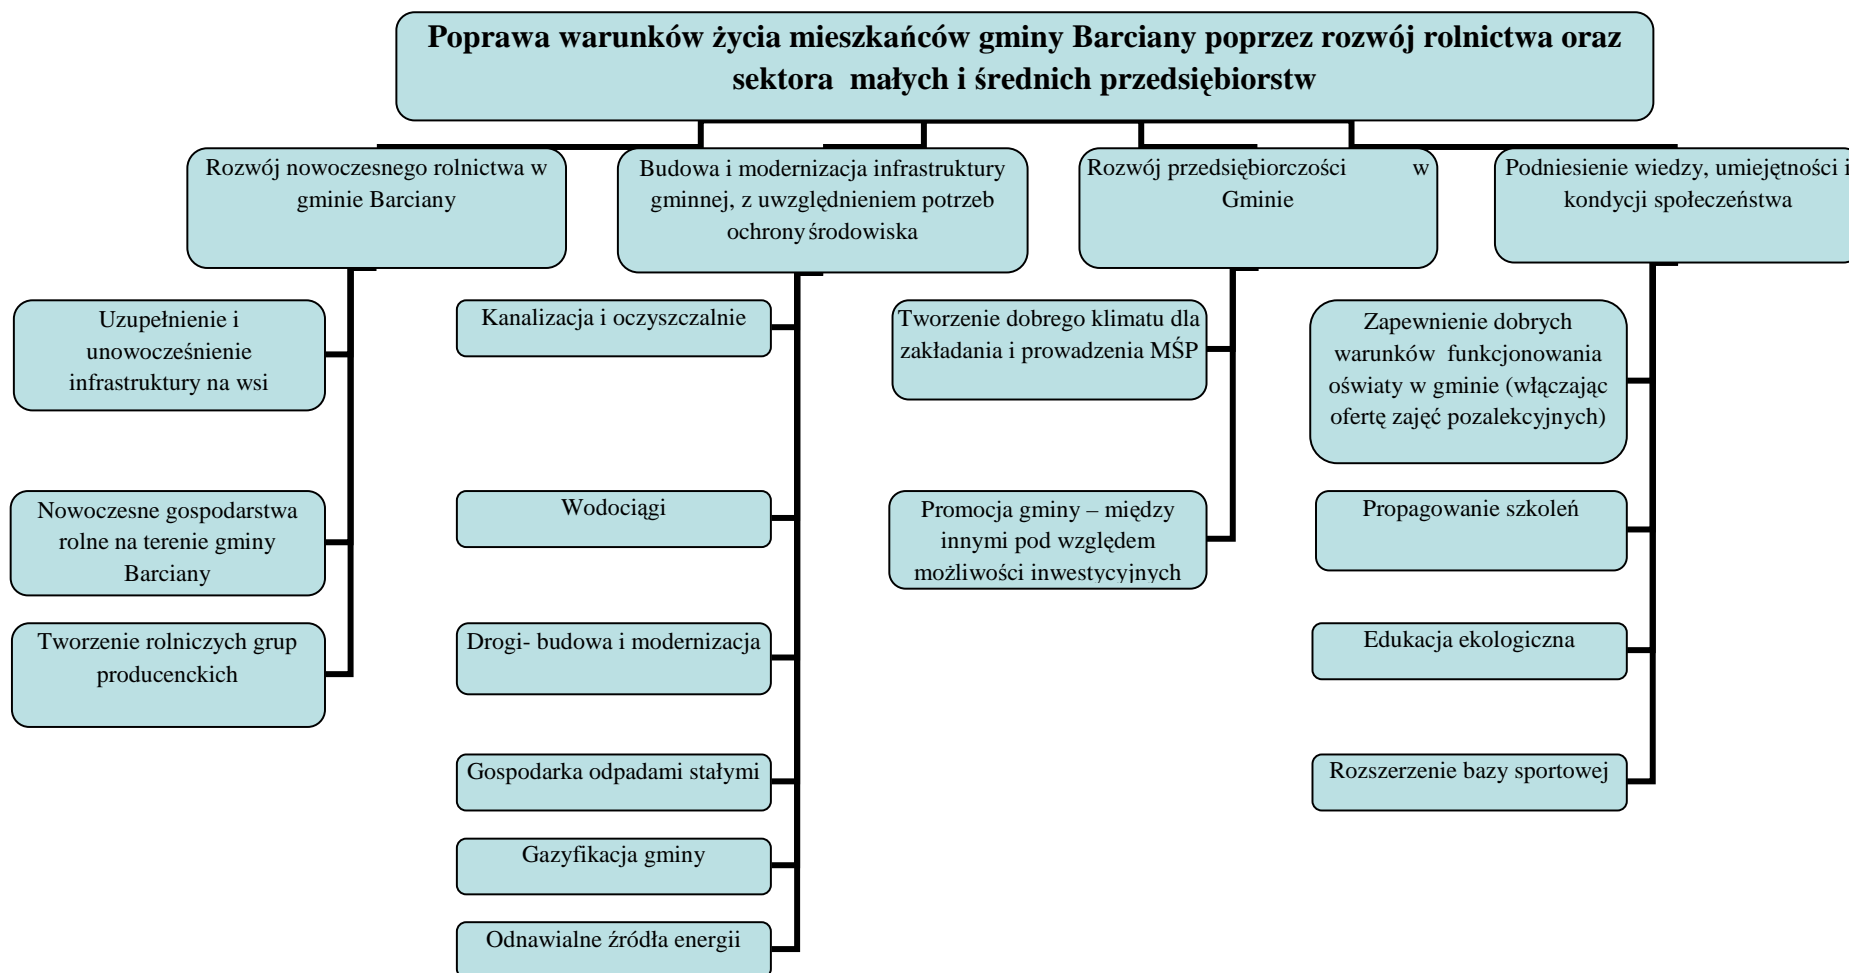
Poprawa warunków życia mieszkańców gminy Barciany poprzez rozwój rolnictwa oraz sektora małych i średnich przedsiębiorstw

Rozwój nowoczesnego rolnictwa w gminie Barciany

Uzupełnienie i unowocześnienie infrastruktury na wsi

Nowoczesne gospodarstwa rolne na terenie gminy Barciany

Tworzenie rolniczych grup producenckich

Budowa i modernizacja infrastruktury gminnej, z uwzględnieniem potrzeb ochrony środowiska

Kanalizacja i oczyszczalnie

Wodociągi

Drogi- budowa i modernizacja

Gospodarka odpadami stałymi

Gazyfikacja gminy

Odnawialne źródła energii

Rozwój przedsiębiorczości w Gminie

Tworzenie dobrego klimatu dla zakładania i prowadzenia MŚP

Promocja gminy – między innymi pod względem możliwości inwestycyjnych

Podniesienie wiedzy, umiejętności i kondycji społeczeństwa

Zapewnienie dobrych warunków funkcjonowania oświaty w gminie (włączając ofertę zajęć pozalekcyjnych)

Propagowanie szkoleń

Edukacja ekologiczna

Rozszerzenie bazy sportowej